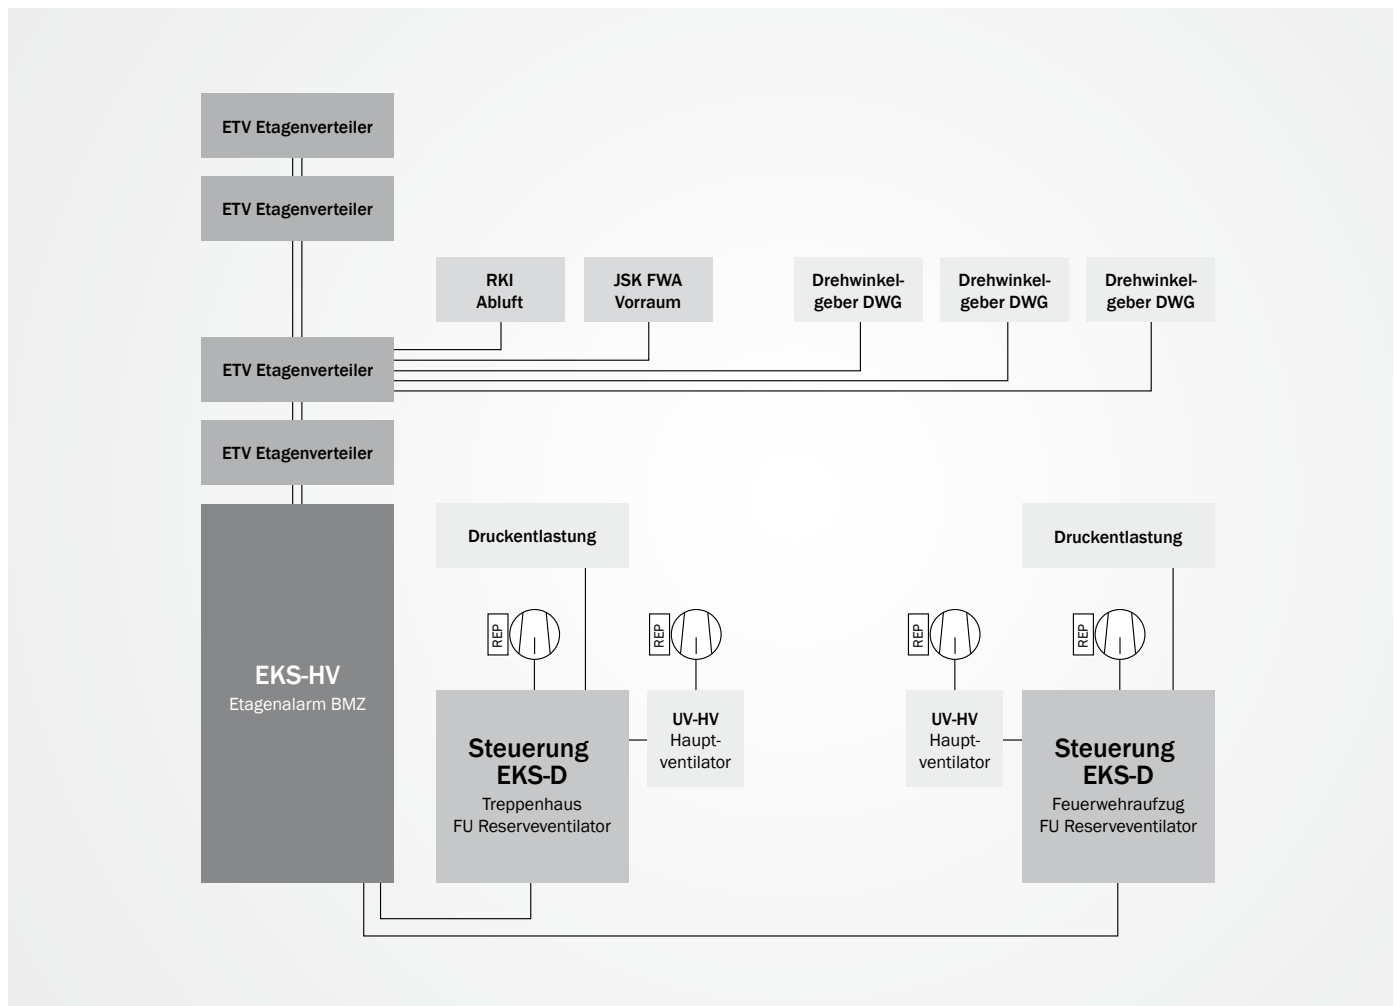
ETV Etagenverteiler

ETV Etagenverteiler

RKI Abluft

JSK FWA Vorraum

Drehwinkelgeber DWG

Drehwinkelgeber DWG

Drehwinkelgeber DWG

ETV Etagenverteiler

ETV Etagenverteiler

EKS-HV
Etagenalarm BMZ

Druckentlastung

REP

REP

Steuerung EKS-D
Treppenhaus
FU Reserveventilator

UV-HV
Hauptventilator

Druckentlastung

REP

REP

UV-HV
Hauptventilator

Steuerung EKS-D
Feuerwehraufzug
FU Reserveventilator